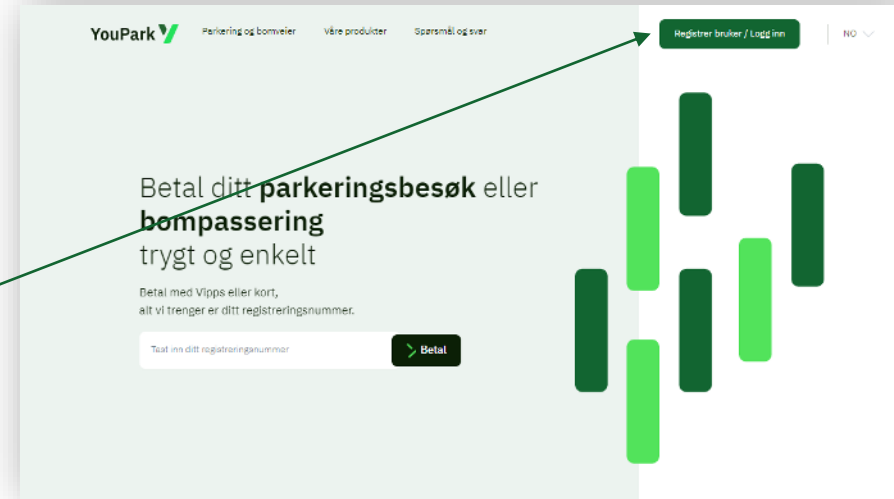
YouPark

Parkering og bomveier

Våre produkter

Spørsmål og svar

Registrer bruker / Logg inn

NO

Betal ditt **parkeringsbesøk** eller **bompassering** trygt og enkelt

Betal med Vipps eller kort, alt vi trenger er ditt registreringsnummer.

Tast inn ditt registreringsnummer

Betal